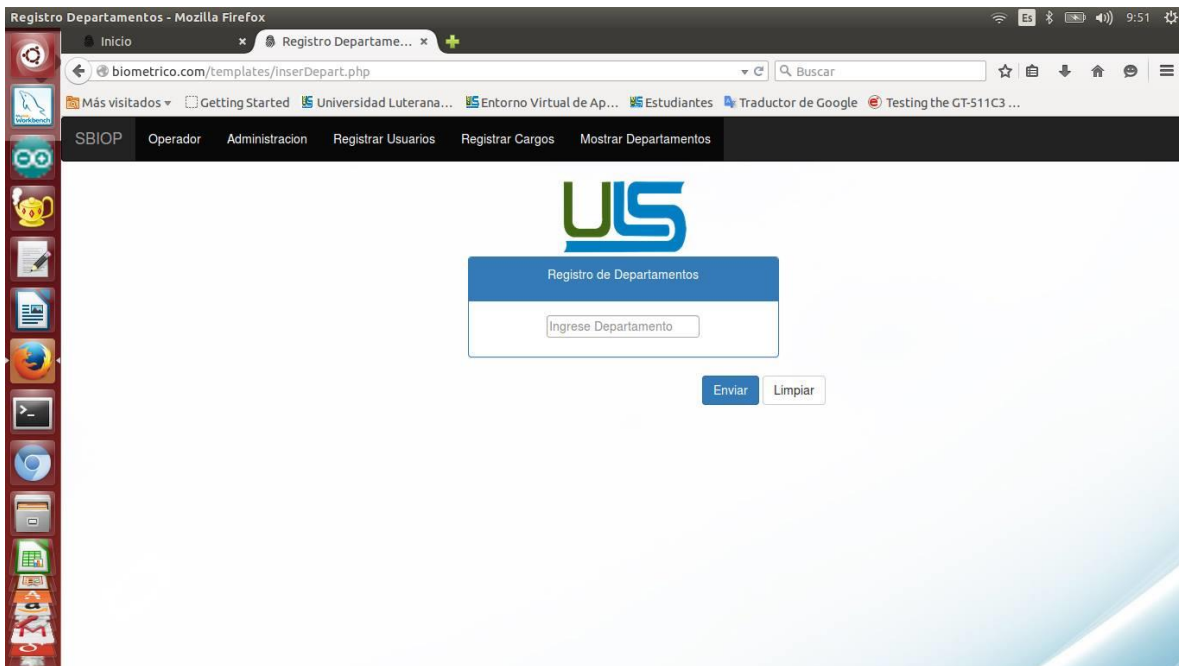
Registro Departamentos - Mozilla Firefox

Es 9:51

Inicio

Registro Departame...

biometrico.com/templates/inserDepart.php

Buscar

Más visitados Getting Started Universidad Luterana... Entorno Virtual de Ap... Estudiantes Traductor de Google Testing the GT-511C3 ...

SBIOP Operador Administracion Registrar Usuarios Registrar Cargos Mostrar Departamentos

ULS

Registro de Departamentos

Ingrese Departamento

Enviar Limpiar